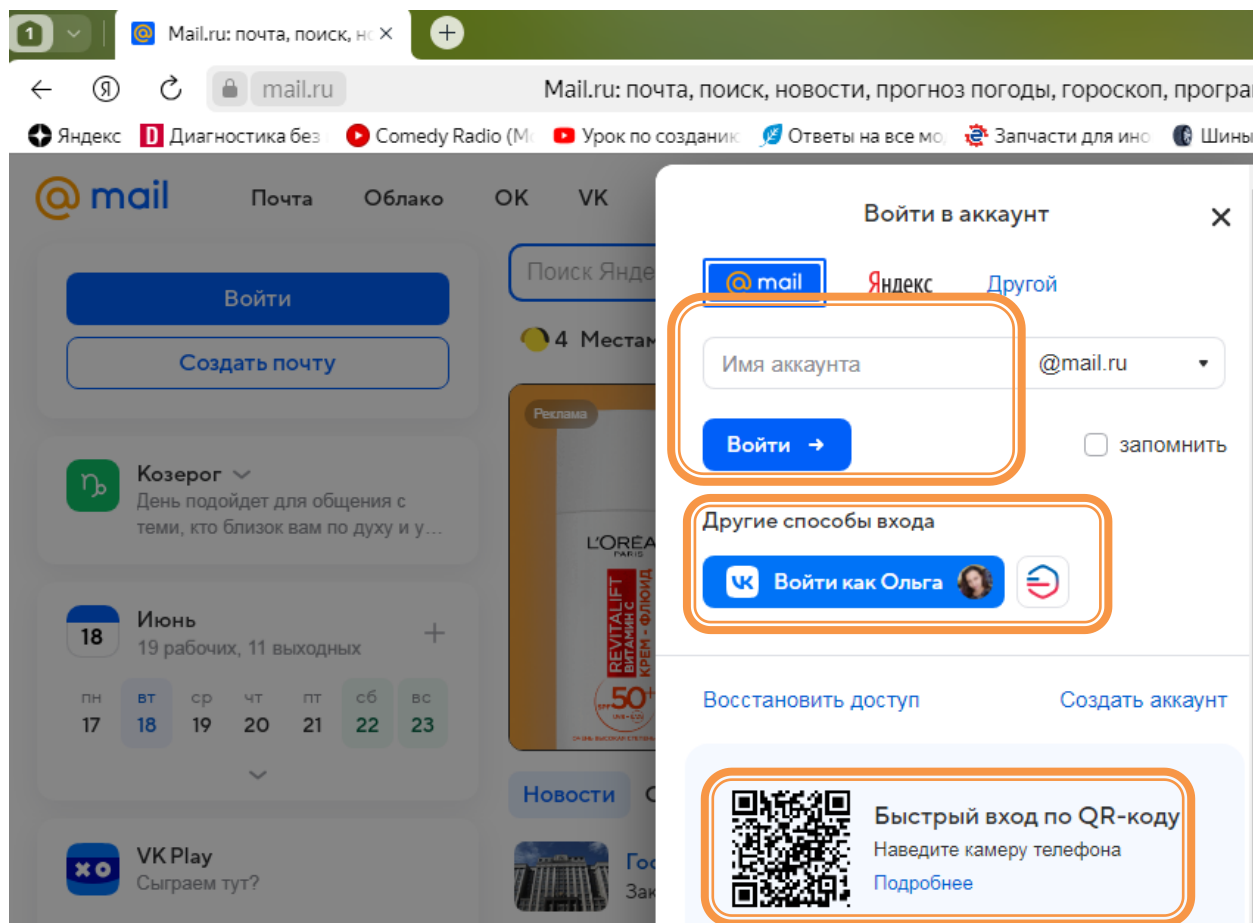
1 Mail.ru: почта, поиск, нс ×

mail.ru Mail.ru: почта, поиск, новости, прогноз погоды, гороскоп, програ

Яндекс Диагностика без Comedy Radio (М Урок по созданик Ответы на все мо Запчасти для ино Шины

@mail Почта Облако OK VK

Войти
Создать почту

Поиск Янде

4 Местам

Реклама

L'ORÉAL PARIS REVITALIFT ВИТАМИН С КРЕМ - ФЛЮИД 50+

Козерог
День подойдет для общения с теми, кто близок вам по духу и у...

18 Июнь
19 рабочих, 11 выходных

| пн | вт | ср | чт | пт | сб | вс |
|---|---|---|---|---|---|---|
| 17 | 18 | 19 | 20 | 21 | 22 | 23 |

Новости

VK Play
Сыграем тут?

Войти в аккаунт ×

@mail Яндекс Другой

Имя аккаунта @mail.ru

Войти →

запомнить

Другие способы входа

Войти как Ольга

Восстановить доступ Создать аккаунт

Быстрый вход по QR-коду
Наведите камеру телефона
Подробнее